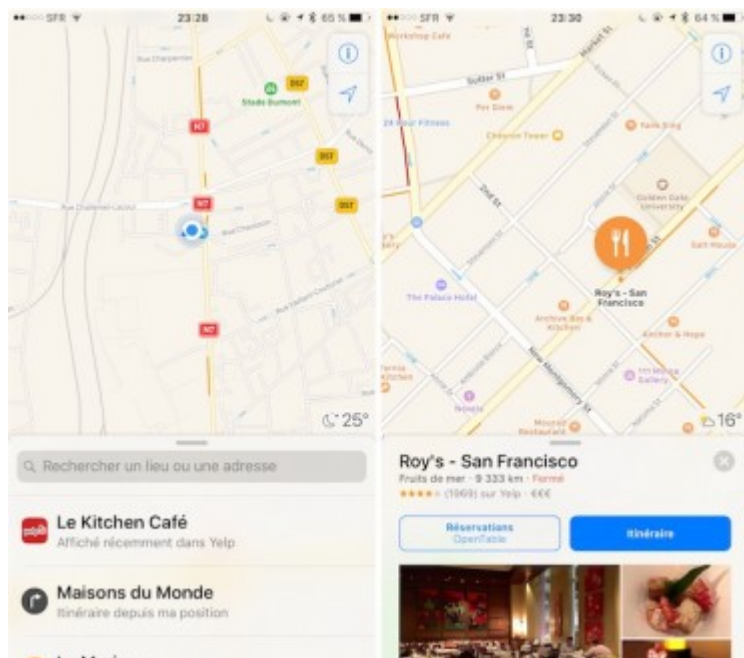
SFR 23:28 65 %

Rue Charpentier
D57
Stade Dumont
N7
D57
N7
D57
Rue Chalamel-Lacour
Rue Chamonin
Rue Vaillant-Couturier
N7

25°

Rechercher un lieu ou une adresse

Le Kitchen Café
Affiché récemment dans Yelp

Maisons du Monde
Itinéraire depuis ma position

SFR 23:30 64 %

Workshop Cafe
Market St
Sutter St
Per Diem
24 Hour Fitness
Chevron Tower
Yank Sing
Golden Gate University
2nd St
Salt House
The Palace Hotel
Roy's - San Francisco
Archive Bar & Kitchen
Anchor & Hope
New Montgomery St
Novela
Mourad
111 Minna Gallery

16°

Roy's - San Francisco
Fruits de mer · 9 333 km · Fermé
★★★★ (1069) sur Yelp · €€€

Réservations
OpenTable

Itinéraire